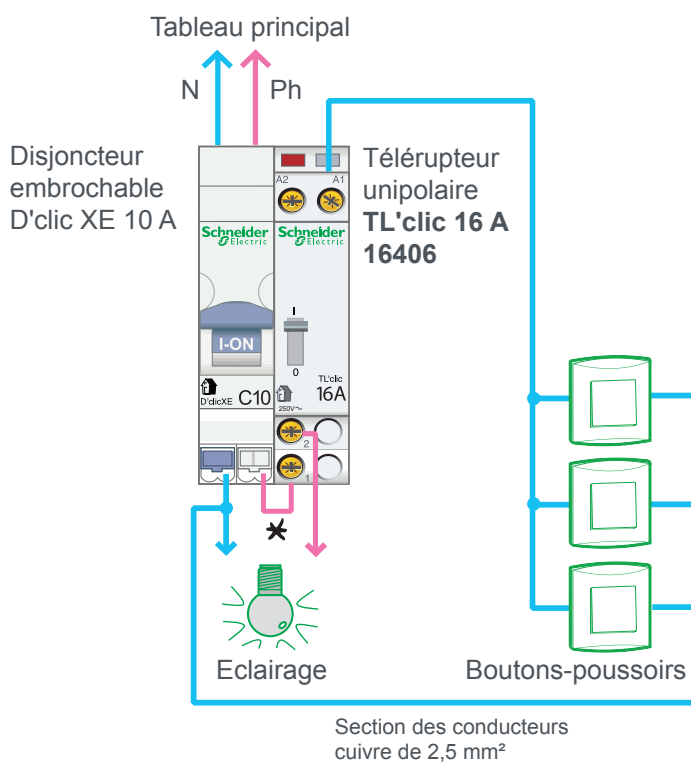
Tableau principal

N

Ph

Disjoncteur embrochable D'clic XE 10 A

Télérupteur unipolaire
**TL'clic 16 A 16406**

A2

A1

Schneider Electric

Schneider Electric

I-ON

I

0

D'clicXE C10

TL'clic 16A

250V~

2

1

Eclairage

Boutons-poussoirs

Section des conducteurs cuivre de 2,5 mm²